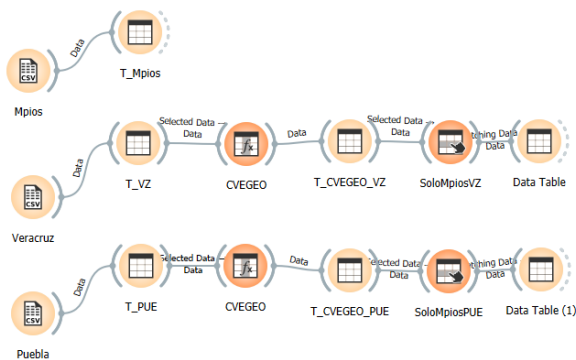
CSV
Mpios
Data
T_Mpios

CSV
Veracruz
Data
T_VZ
Selected Data → Data
CVEGEO
Data
T_CVEGEO_VZ
Selected Data → Data
SoloMpiosVZ
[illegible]tching Data → Data
Data Table

CSV
Puebla
Data
T_PUE
Selected Data → Data
CVEGEO
Data
T_CVEGEO_PUE
Selected Data → Data
SoloMpiosPUE
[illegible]tching Data → Data
Data Table (1)